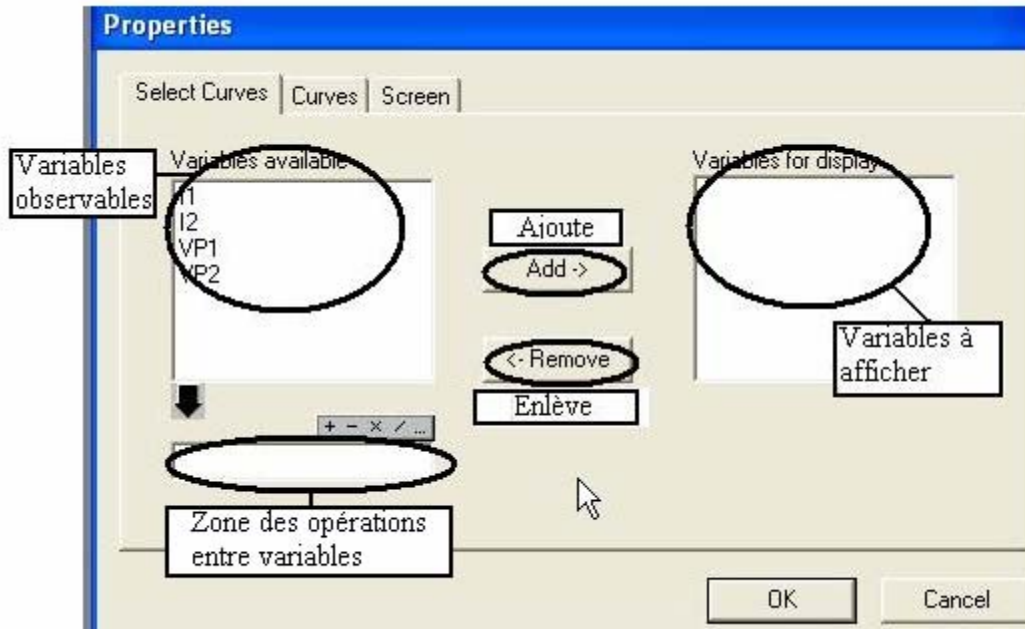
Properties

Select Curves | Curves | Screen

Variables observables

Variables available

I1
I2
VP1
VP2

Ajoute

Add ->

<- Remove

Enlève

Variables for display

Variables à afficher

+ − × / ...

Zone des opérations entre variables

OK

Cancel